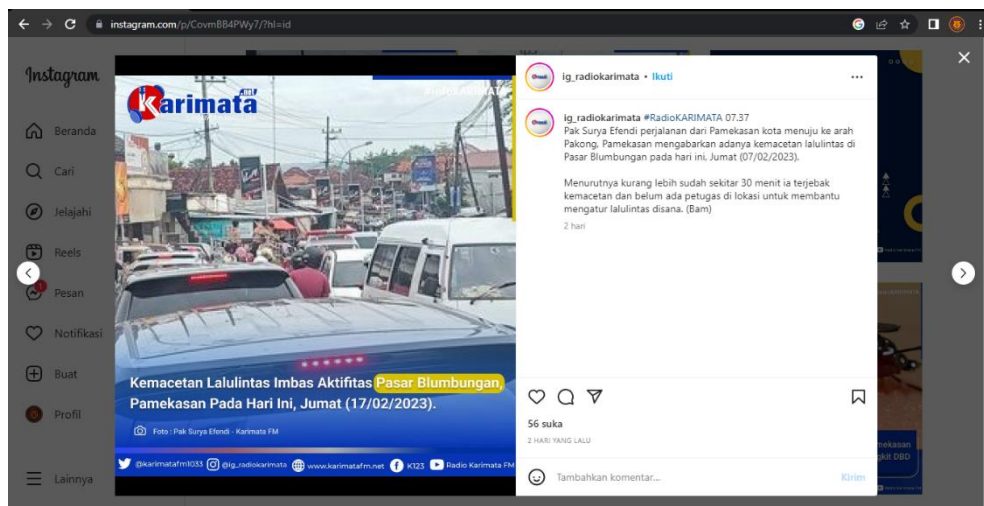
instagram.com/p/CovmBB4PWy7/?hl=id

Instagram

Beranda
Cari
Jelajahi
Reels
Pesan
Notifikasi
Buat
Profil
Lainnya

Karimata .net

Kemacetan Lalulintas Imbas Aktifitas Pasar Blumbungan, Pamekasan Pada Hari Ini, Jumat (17/02/2023).

Foto : Pak Surya Efendi - Karimata FM

@karimatafm1033 @ig_radiokarimata www.karimatafm.net K123 Radio Karimata FM

ig_radiokarimata • Ikuti

ig_radiokarimata #RadioKARIMATA 07.37
Pak Surya Efendi perjalanan dari Pamekasan kota menuju ke arah Pakong, Pamekasan mengabarkan adanya kemacetan lalulintas di Pasar Blumbungan pada hari ini, Jumat (07/02/2023).

Menurutnya kurang lebih sudah sekitar 30 menit ia terjebak kemacetan dan belum ada petugas di lokasi untuk membantu mengatur lalulintas disana. (Bam)

2 hari

56 suka
2 HARI YANG LALU

Tambahkan komentar...
Kirim

mekasan
gkit DBD